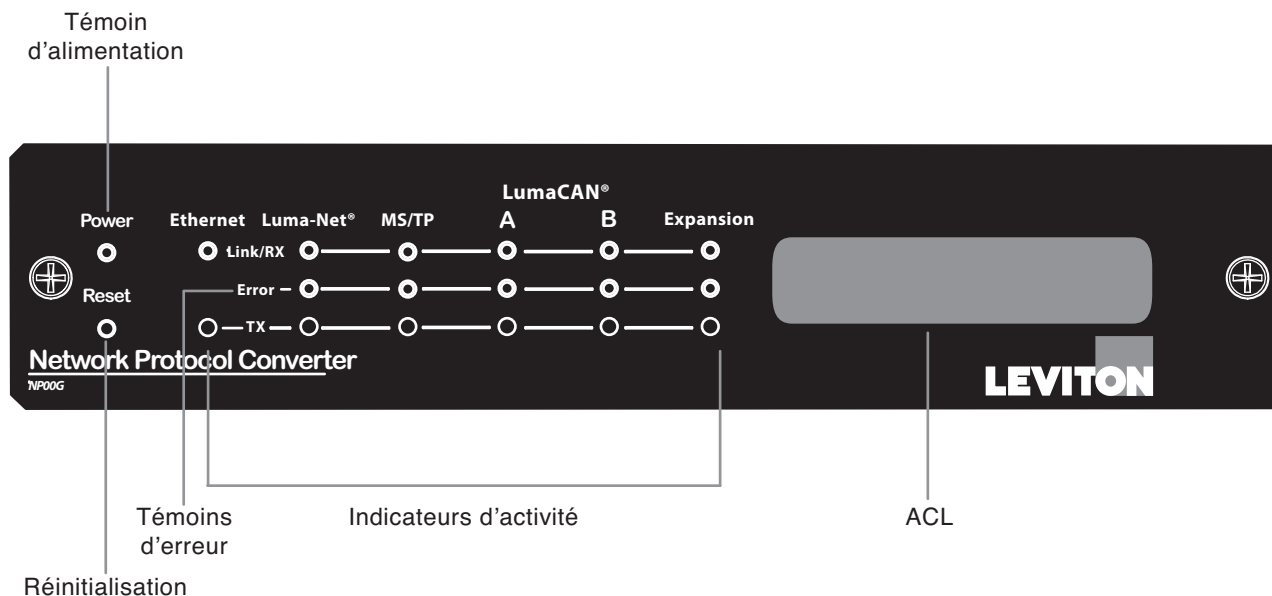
Témoin d'alimentation

Power

Reset

Ethernet Luma-Net® MS/TP

LumaCAN®

A B

Expansion

Link/RX

Error

TX

Network Protocol Converter

NP00G

LEVITON

Témoins d'erreur

Indicateurs d'activité

ACL

Réinitialisation